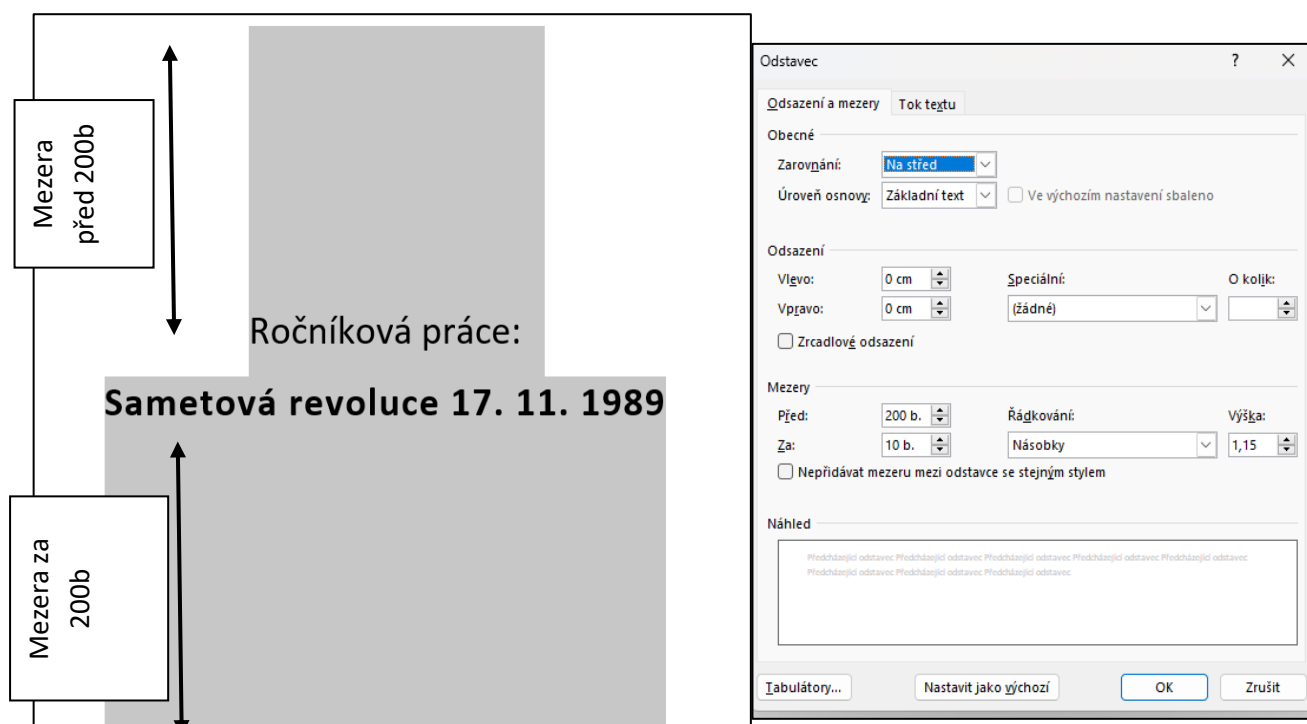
Mezera před 200b

Ročníková práce:

Sametová revoluce 17. 11. 1989

Mezera za 200b

Odstavec ? ×

Odsazení a mezery | Tok textu

Obecné

Zarovnání: Na střed

Úroveň osnovy: Základní text ☐ Ve výchozím nastavení sbaleno

Odsazení

Vlevo: 0 cm Speciální: O kolik:

Vpravo: 0 cm (žádné)

☐ Zrcadlové odsazení

Mezery

Před: 200 b. Řádkování: Výška:

Za: 10 b. Násobky 1,15

☐ Nepřidávat mezeru mezi odstavce se stejným stylem

Náhled

Předcházející odstavec Předcházející odstavec Předcházející odstavec Předcházející odstavec Předcházející odstavec Předcházející odstavec Předcházející odstavec Předcházející odstavec Předcházející odstavec

Tabulátory... Nastavit jako výchozí OK Zrušit